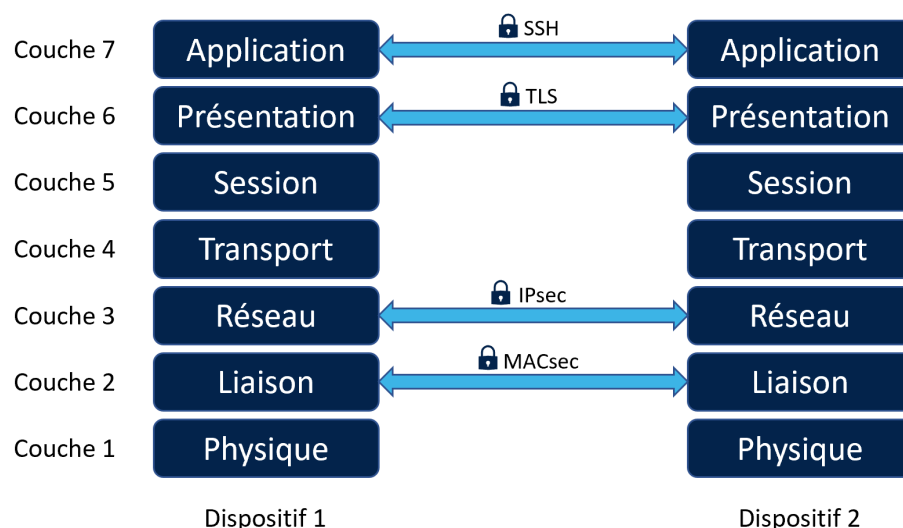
Couche 7 Application SSH Application

Couche 6 Présentation TLS Présentation

Couche 5 Session Session

Couche 4 Transport Transport

Couche 3 Réseau IPsec Réseau

Couche 2 Liaison MACsec Liaison

Couche 1 Physique Physique

Dispositif 1

Dispositif 2